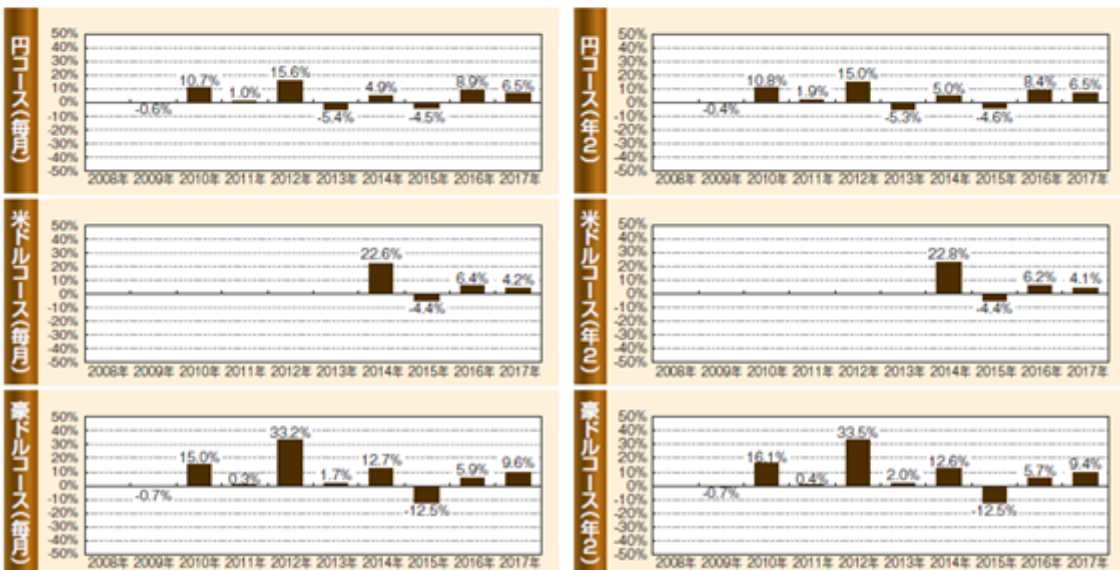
円コース(毎月)

50%
40%
30%
20%
10%
0%
-10%
-20%
-30%
-40%
-50%

-0.6%
10.7%
1.0%
15.6%
-5.4%
4.9%
-4.5%
8.9%
6.5%

2008年 2009年 2010年 2011年 2012年 2013年 2014年 2015年 2016年 2017年

円コース(年2)

50%
40%
30%
20%
10%
0%
-10%
-20%
-30%
-40%
-50%

-0.4%
10.8%
1.9%
15.0%
-5.3%
5.0%
-4.6%
8.4%
6.5%

2008年 2009年 2010年 2011年 2012年 2013年 2014年 2015年 2016年 2017年

米ドルコース(毎月)

50%
40%
30%
20%
10%
0%
-10%
-20%
-30%
-40%
-50%

22.6%
-4.4%
6.4%
4.2%

2008年 2009年 2010年 2011年 2012年 2013年 2014年 2015年 2016年 2017年

米ドルコース(年2)

50%
40%
30%
20%
10%
0%
-10%
-20%
-30%
-40%
-50%

22.8%
-4.4%
6.2%
4.1%

2008年 2009年 2010年 2011年 2012年 2013年 2014年 2015年 2016年 2017年

豪ドルコース(毎月)

50%
40%
30%
20%
10%
0%
-10%
-20%
-30%
-40%
-50%

-0.7%
15.0%
0.3%
33.2%
1.7%
12.7%
-12.5%
5.9%
9.6%

2008年 2009年 2010年 2011年 2012年 2013年 2014年 2015年 2016年 2017年

豪ドルコース(年2)

50%
40%
30%
20%
10%
0%
-10%
-20%
-30%
-40%
-50%

-0.7%
16.1%
0.4%
33.5%
2.0%
12.6%
-12.5%
5.7%
9.4%

2008年 2009年 2010年 2011年 2012年 2013年 2014年 2015年 2016年 2017年